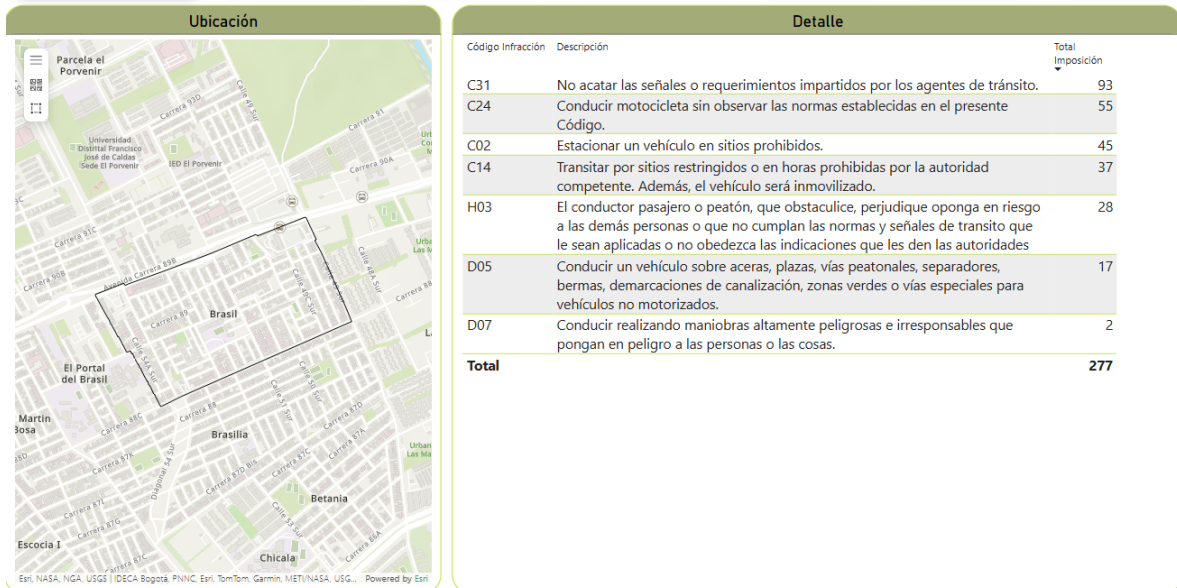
Ubicación

Parcela el Porvenir
Universidad Distrital Francisco José de Caldas Sede El Porvenir
IED El Porvenir
Carrera 93D
Calle 49 Sur
Carrera 91
Carrera 90A
Carrera 91C
Carrera 90B
Avenida Carrera 89B
Calle 48A Sur
Carrera 89
Brasil
Calle 54A Sur
El Portal del Brasil
Carrera 88
Brasilia
Carrera 87D
Carrera 87C
Diagonal 54 Sur
Carrera 87D Bis
Carrera 87L
Carrera 87G
Betania
Martin Bosa
Escocia I
Chicala
Carrera 86A
Carrera 87C
Esri, NASA, NGA, USGS | IDECA Bogotá, PNNC, Esri, TomTom, Garmin, METI/NASA, USG... Powered by Esri

Detalle

| Código Infracción | Descripción | Total Imposición |
|---|---|---|
| C31 | No acatar las señales o requerimientos impartidos por los agentes de tránsito. | 93 |
| C24 | Conducir motocicleta sin observar las normas establecidas en el presente Código. | 55 |
| C02 | Estacionar un vehículo en sitios prohibidos. | 45 |
| C14 | Transitar por sitios restringidos o en horas prohibidas por la autoridad competente. Además, el vehículo será inmovilizado. | 37 |
| H03 | El conductor pasajero o peatón, que obstaculice, perjudique oponga en riesgo a las demás personas o que no cumplan las normas y señales de transito que le sean aplicadas o no obedezca las indicaciones que les den las autoridades | 28 |
| D05 | Conducir un vehículo sobre aceras, plazas, vías peatonales, separadores, bermas, demarcaciones de canalización, zonas verdes o vías especiales para vehículos no motorizados. | 17 |
| D07 | Conducir realizando maniobras altamente peligrosas e irresponsables que pongan en peligro a las personas o las cosas. | 2 |
| Total | | 277 |